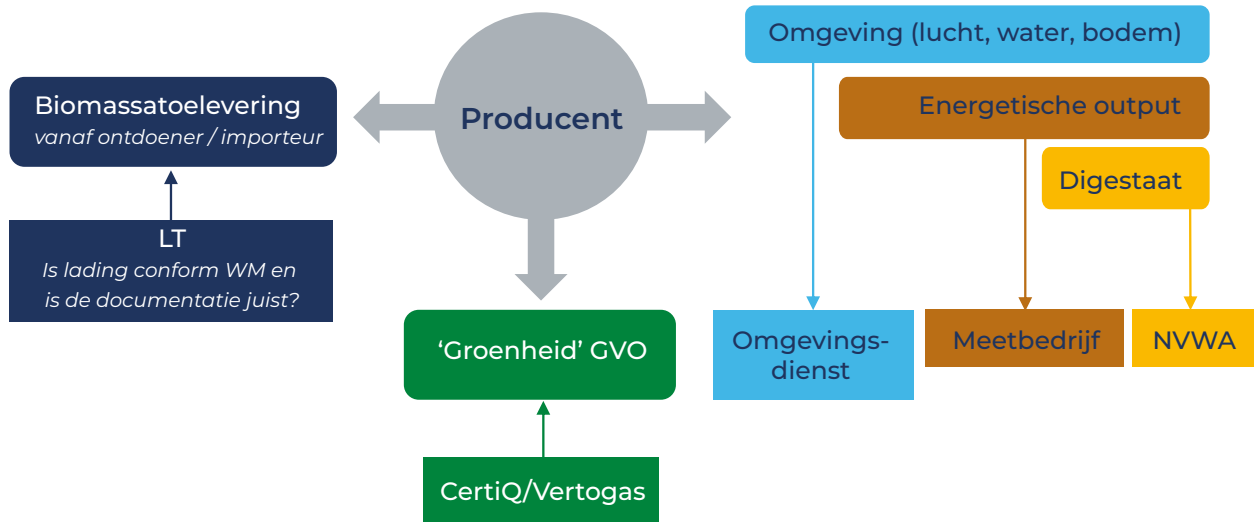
Biomassatoelevering
vanaf ontdoener / importeur

LT
Is lading conform WM en is de documentatie juist?

Producent

'Groenheid' GVO

CertiQ/Vertogas

Omgeving (lucht, water, bodem)

Energetische output

Digestaat

Omgevingsdienst

Meetbedrijf

NVWA